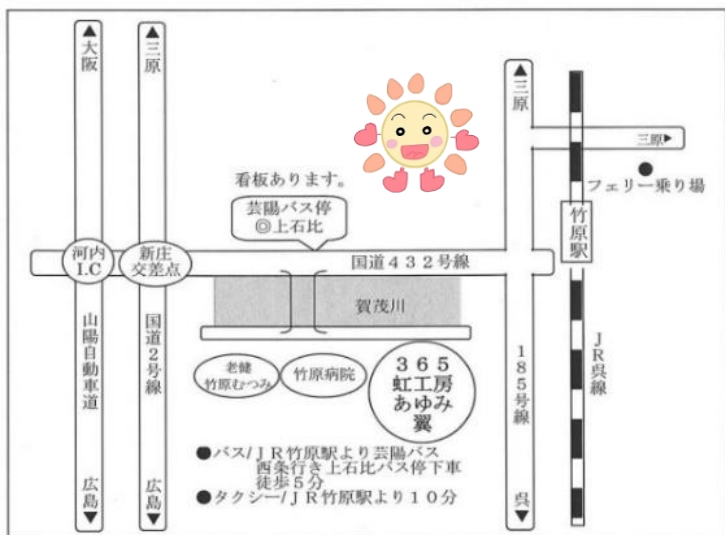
▲大阪

▲三原

▲三原

三原▶

看板あります。

フェリー乗り場

芸陽バス停
◎上石比

竹原駅

河内 I.C

新庄交差点

国道432号線

賀茂川

山陽自動車道

国道2号線

185号線

JR呉線

老健 竹原むつみ

竹原病院

365 虹工房 あゆみ 翼

●バス/JR竹原駅より芸陽バス 西条行き上石比バス停下車 徒歩5分
●タクシー/JR竹原駅より10分

広島▼

広島▼

呉▼